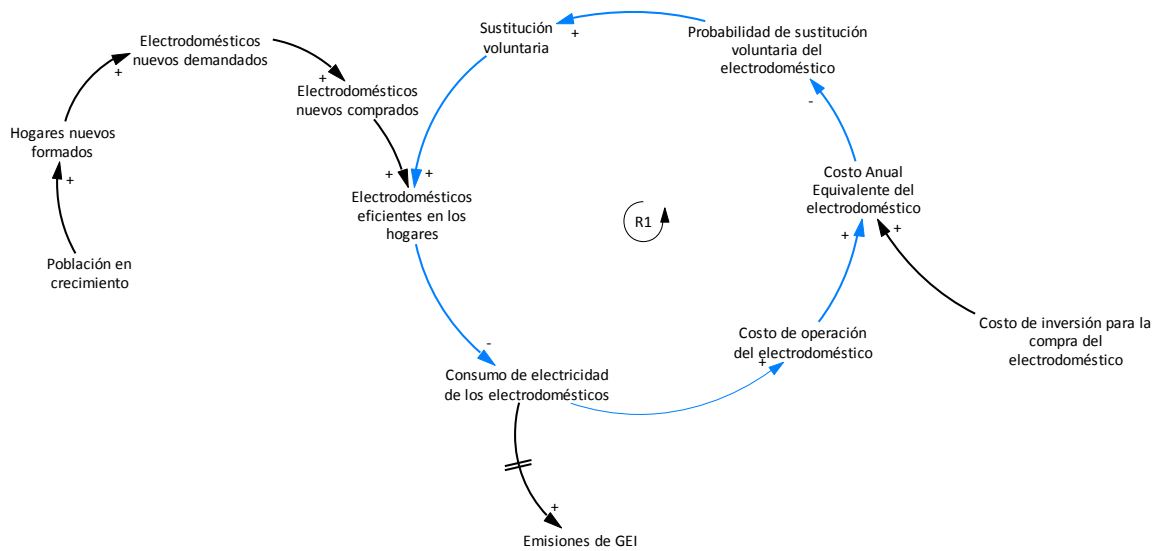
Sustitución voluntaria

+

Probabilidad de sustitución voluntaria del electrodoméstico

Electrodomésticos nuevos demandados

+

Hogares nuevos formados

+

Población en crecimiento

+

Electrodomésticos nuevos comprados

+ +

Electrodomésticos eficientes en los hogares

R1

-

Costo Anual Equivalente del electrodoméstico

+ +

Costo de inversión para la compra del electrodoméstico

Costo de operación del electrodoméstico

+

-

Consumo de electricidad de los electrodomésticos

+

Emisiones de GEI